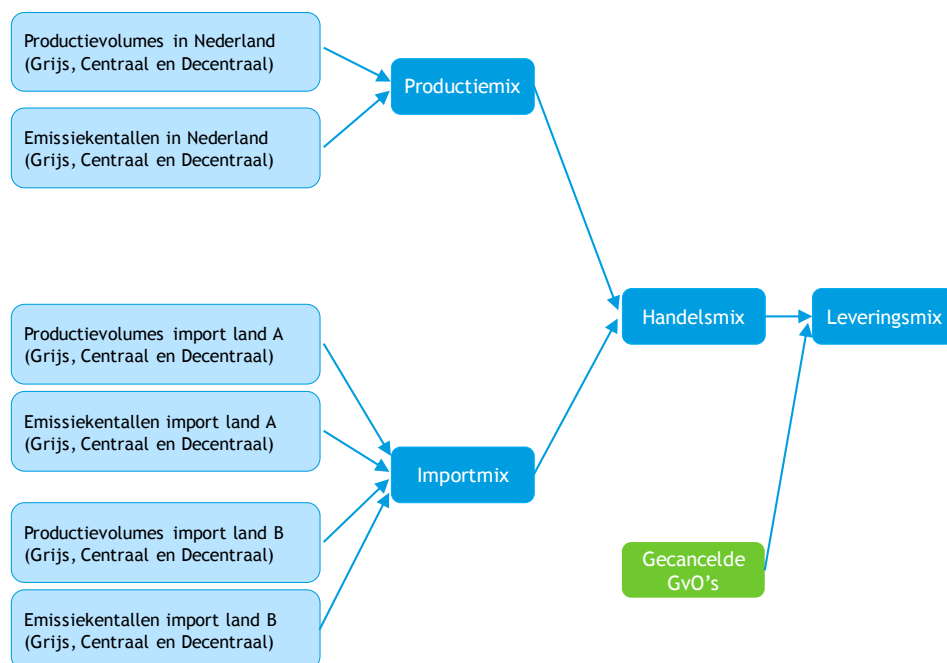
Productievolumes in Nederland
(Grijs, Centraal en Decentraal)

Emissiekentallen in Nederland
(Grijs, Centraal en Decentraal)

Productiemix

Productievolumes import land A
(Grijs, Centraal en Decentraal)

Emissiekentallen import land A
(Grijs, Centraal en Decentraal)

Productievolumes import land B
(Grijs, Centraal en Decentraal)

Emissiekentallen import land B
(Grijs, Centraal en Decentraal)

Importmix

Handelsmix

Leveringsmix

Gecancelde GvO’s